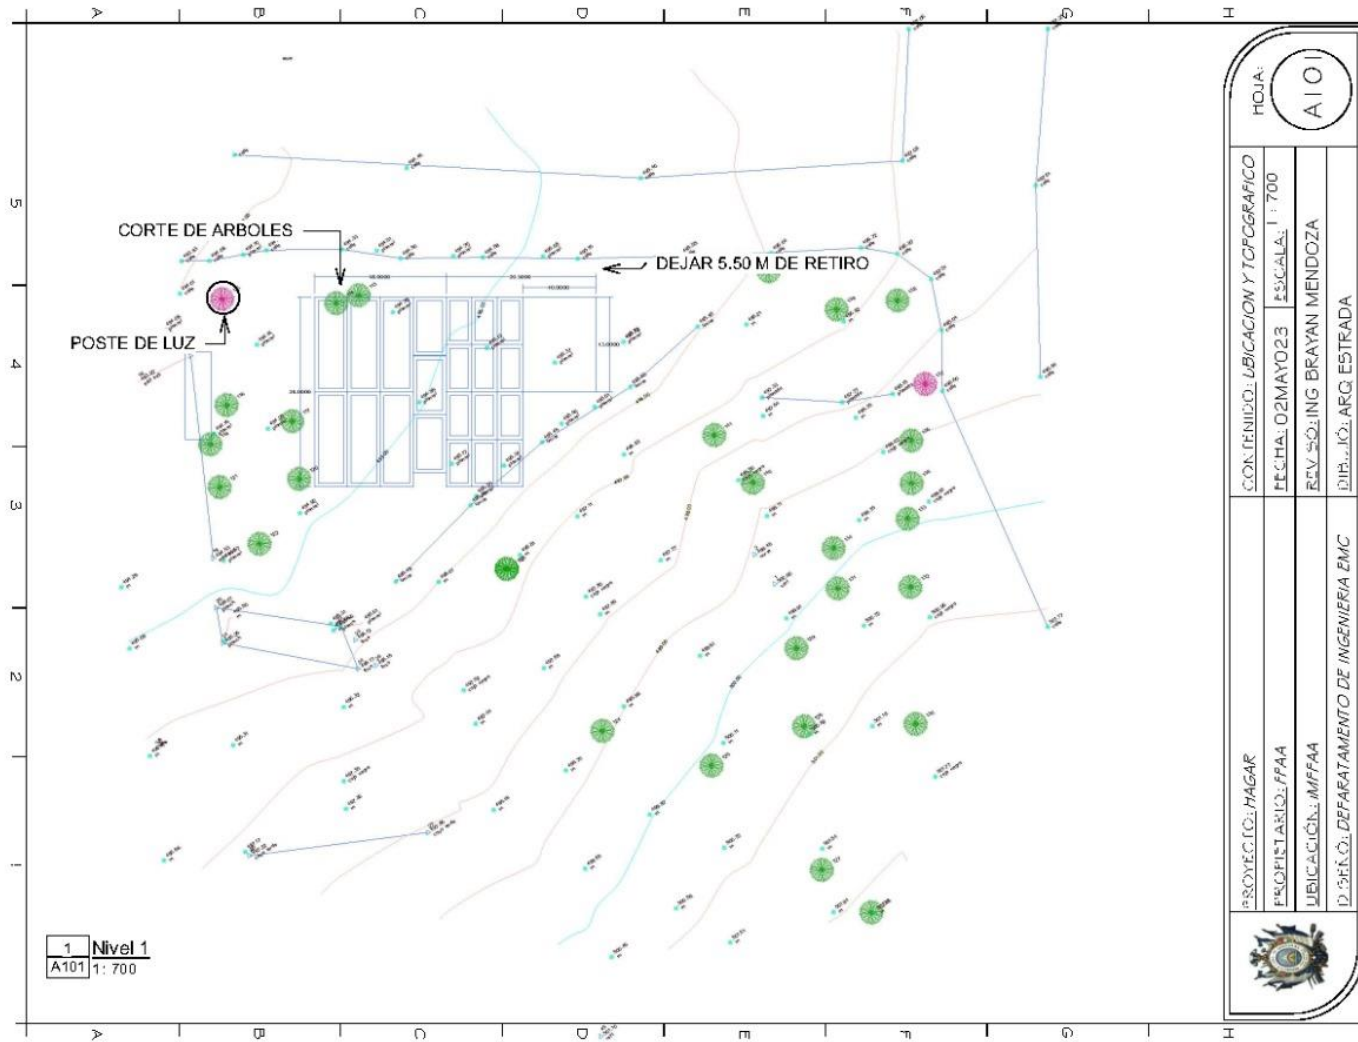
A B C D E F G H

5
4
3
2
1

CORTE DE ARBOLES
DEJAR 5.50 M DE RETIRO
POSTE DE LUZ

1 Nivel 1
A101 1: 700

A B C D E F G H

HOJA:
A101

CONTENIDO: UBICACION Y TOPOGRAFICO
FECHA: 02MAYO23
ESCALA: 1 : 700
REVISÓ: ING BRAYAN MENDOZA
DIBUJÓ: ARQ ESTRADA

PROYECTO: HAGAR
PROPIETARIO: FFAA
UBICACIÓN: MFFAA
DISEÑO: DEPARTAMENTO DE INGENIERIA EMC